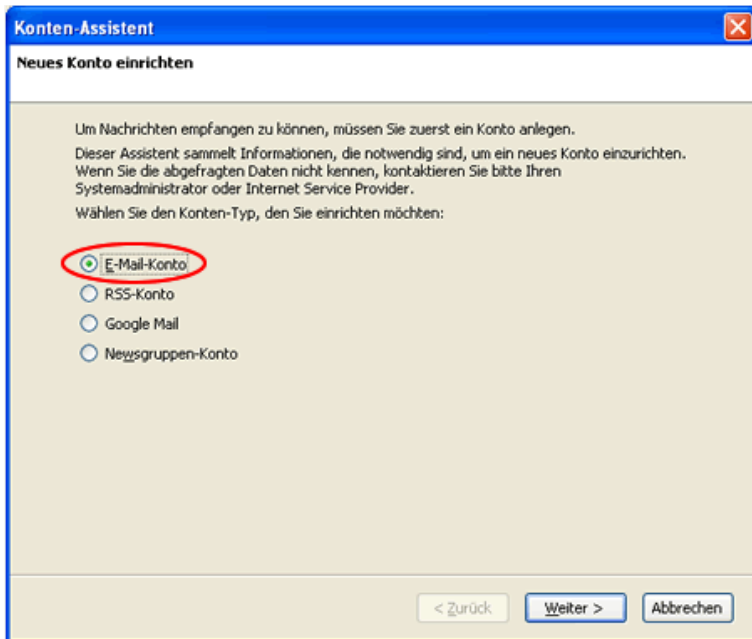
Konten-Assistent

Neues Konto einrichten

Um Nachrichten empfangen zu können, müssen Sie zuerst ein Konto anlegen.

Dieser Assistent sammelt Informationen, die notwendig sind, um ein neues Konto einzurichten. Wenn Sie die abgefragten Daten nicht kennen, kontaktieren Sie bitte Ihren Systemadministrator oder Internet Service Provider.

Wählen Sie den Konten-Typ, den Sie einrichten möchten:

E-Mail-Konto

RSS-Konto

Google Mail

Newsgruppen-Konto

< Zurück

Weiter >

Abbrechen